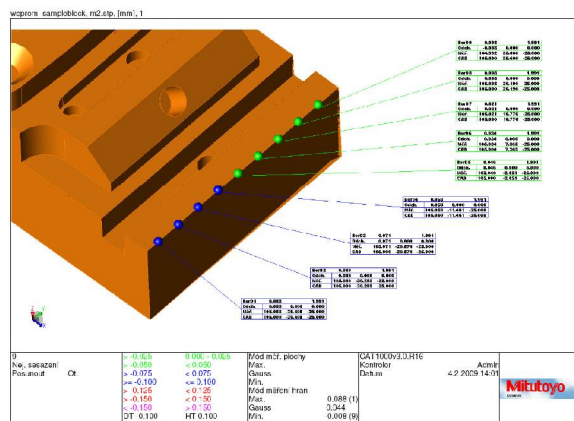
wcprom samplblock. m2.stp, [mm], 1

9
Nej. sesazeni
Posunout Ot

> -0.025
> -0.050
> -0.075
>= -0.100
> -0.125
> -0.150
< -0.150
DT -0.100

0.000 - 0.025
< 0.050
< 0.075
<= 0.100
< 0.125
< 0.150
> 0.150
HT 0.100

Mód měř. plochy
Max.
Gauss
Min.
Mód měření hran
Max.
Gauss
Min.

0.088 (1)
0.044
-0.008 (9)

CAT1000v3.0.R16
Kontrolor
Datum

Admin
4.2.2009 14:01

Mitutoyo